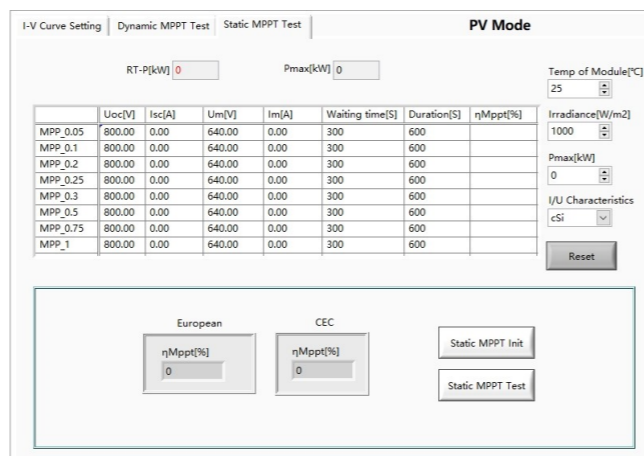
I-V Curve Setting | Dynamic MPPT Test | Static MPPT Test

PV Mode

RT-P[kW] 0

Pmax[kW] 0

Temp of Module[°C]
25

Irradiance[W/m2]
1000

Pmax[kW]
0

I/U Characteristics
cSi

Reset

| | Uoc[V] | Isc[A] | Um[V] | Im[A] | Waiting time[S] | Duration[S] | ηMppt[%] |
|---|---|---|---|---|---|---|---|
| MPP_0.05 | 800.00 | 0.00 | 640.00 | 0.00 | 300 | 600 | |
| MPP_0.1 | 800.00 | 0.00 | 640.00 | 0.00 | 300 | 600 | |
| MPP_0.2 | 800.00 | 0.00 | 640.00 | 0.00 | 300 | 600 | |
| MPP_0.25 | 800.00 | 0.00 | 640.00 | 0.00 | 300 | 600 | |
| MPP_0.3 | 800.00 | 0.00 | 640.00 | 0.00 | 300 | 600 | |
| MPP_0.5 | 800.00 | 0.00 | 640.00 | 0.00 | 300 | 600 | |
| MPP_0.75 | 800.00 | 0.00 | 640.00 | 0.00 | 300 | 600 | |
| MPP_1 | 800.00 | 0.00 | 640.00 | 0.00 | 300 | 600 | |

European
ηMppt[%]
0

CEC
ηMppt[%]
0

Static MPPT Init

Static MPPT Test